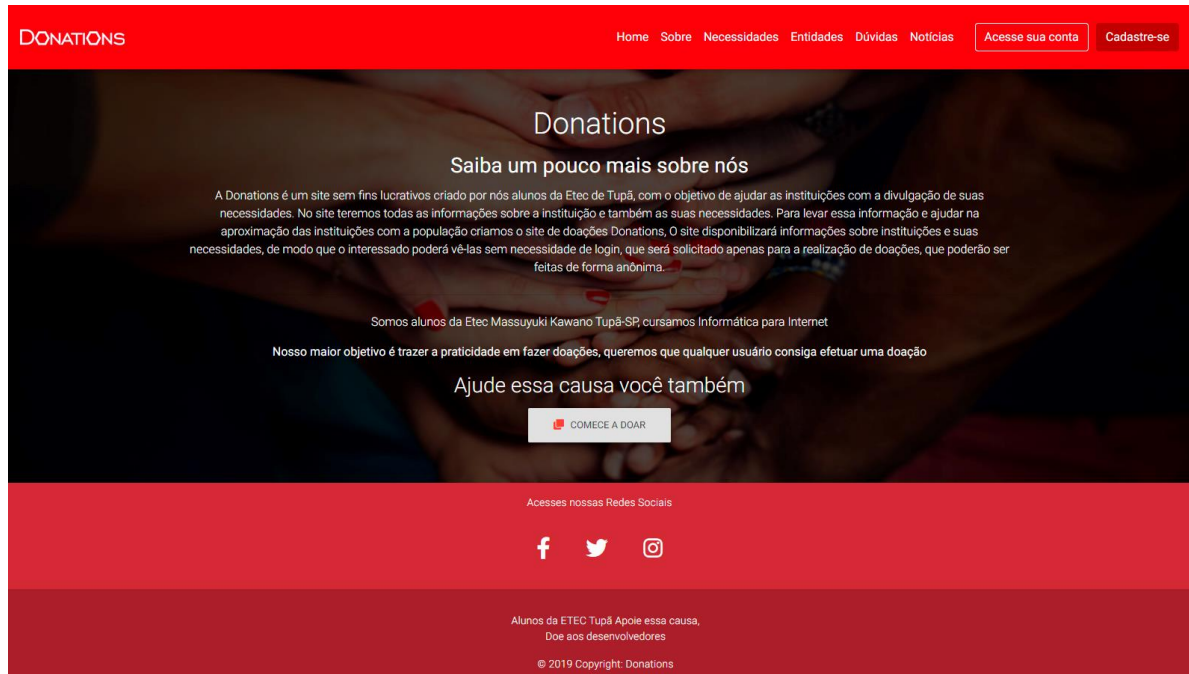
DONATIONS

Home Sobre Necessidades Entidades Dúvidas Notícias Acesse sua conta Cadastre-se

Donations

Saiba um pouco mais sobre nós

A Donations é um site sem fins lucrativos criado por nós alunos da Etec de Tupã, com o objetivo de ajudar as instituições com a divulgação de suas necessidades. No site teremos todas as informações sobre a instituição e também as suas necessidades. Para levar essa informação e ajudar na aproximação das instituições com a população criamos o site de doações Donations, O site disponibilizará informações sobre instituições e suas necessidades, de modo que o interessado poderá vê-las sem necessidade de login, que será solicitado apenas para a realização de doações, que poderão ser feitas de forma anônima.

Somos alunos da Etec Massuyuki Kawano Tupã-SP, cursamos Informática para Internet

Nosso maior objetivo é trazer a praticidade em fazer doações, queremos que qualquer usuário consiga efetuar uma doação

Ajude essa causa você também

COMECE A DOAR

Acesses nossas Redes Sociais

Alunos da ETEC Tupã Apoie essa causa,
Doe aos desenvolvedores

© 2019 Copyright: Donations